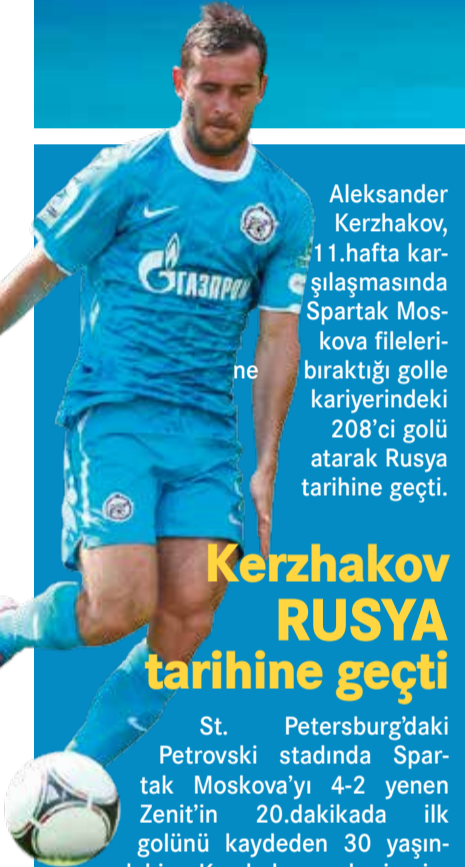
Aleksander Kerzhakov, 11.hafta karşılaşmasında Spartak Moskova filelerine bıraktığı golle kariyerindeki 208'ci golü atarak Rusya tarihine geçti.

ГАЗПРОМ

Kerzhakov RUSYA tarihine geçti

St. Petersburg'daki Petrovski stadında Spartak Moskova'yı 4-2 yenen Zenit'in 20.dakikada ilk golünü kaydeden 30 yaşın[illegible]